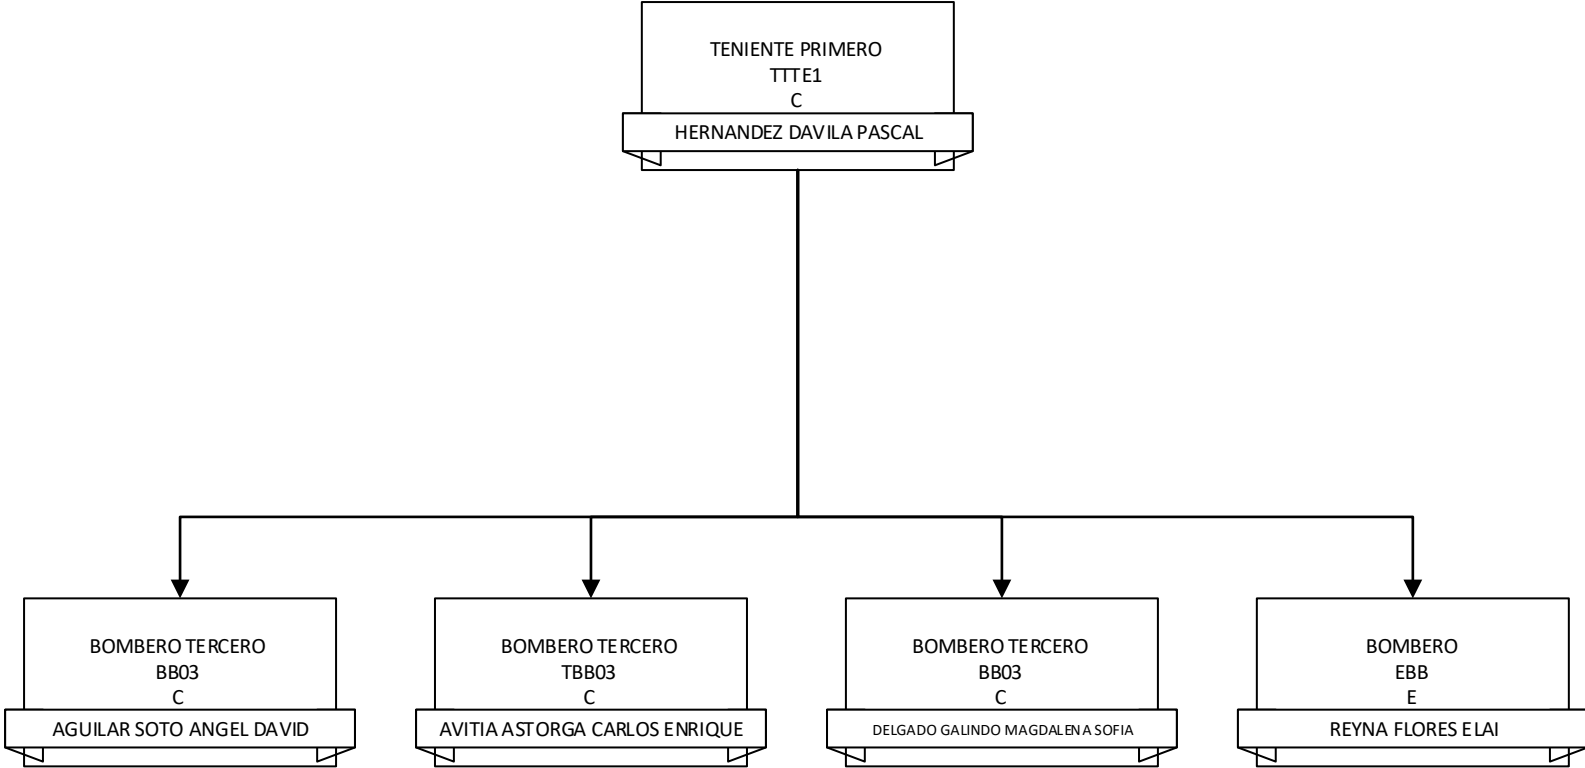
TENIENTE PRIMERO
TTTE1
C
HERNANDEZ DAVILA PASCAL

BOMBERO TERCERO
BB03
C
AGUILAR SOTO ANGEL DAVID

BOMBERO TERCERO
TBB03
C
AVITIA ASTORGA CARLOS ENRIQUE

BOMBERO TERCERO
BB03
C
DELGADO GALINDO MAGDALENA SOFIA

BOMBERO
EBB
E
REYNA FLORES ELAI